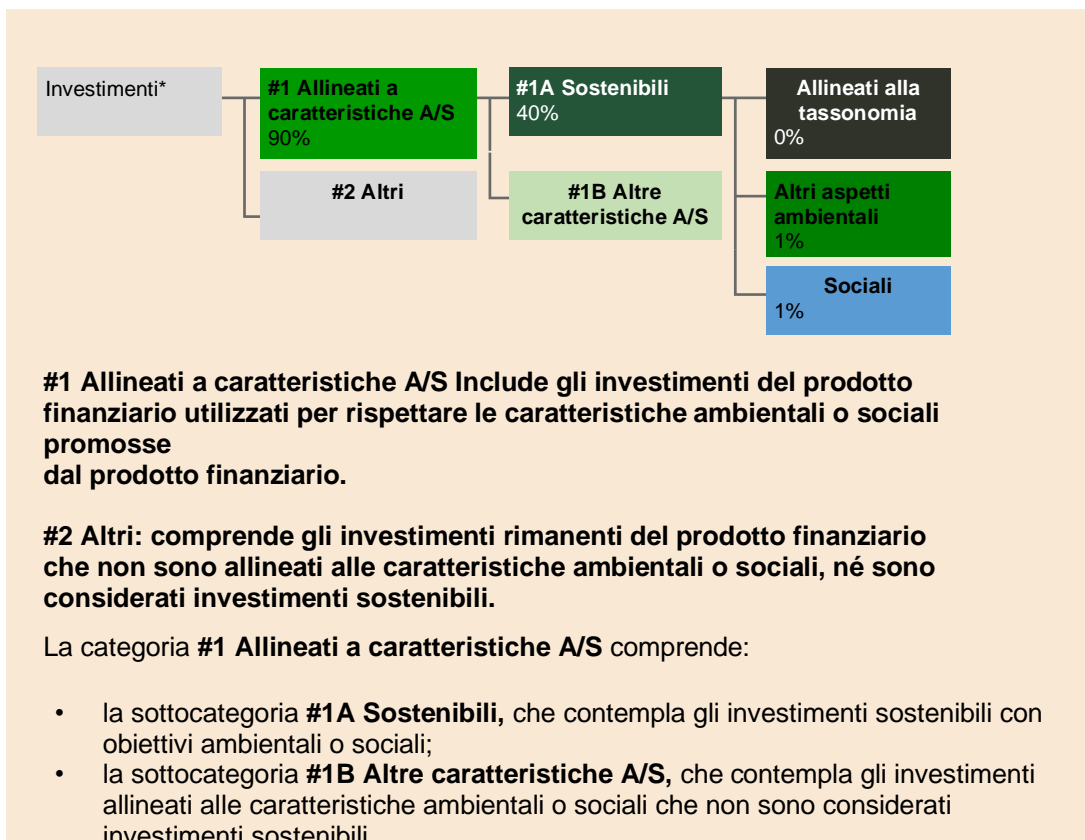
Investimenti*

#1 Allineati a caratteristiche A/S
90%

#2 Altri

#1A Sostenibili
40%

#1B Altre caratteristiche A/S

Allineati alla tassonomia
0%

Altri aspetti ambientali
1%

Sociali
1%

**#1 Allineati a caratteristiche A/S Include gli investimenti del prodotto finanziario utilizzati per rispettare le caratteristiche ambientali o sociali promosse dal prodotto finanziario.**

**#2 Altri: comprende gli investimenti rimanenti del prodotto finanziario che non sono allineati alle caratteristiche ambientali o sociali, né sono considerati investimenti sostenibili.**

La categoria **#1 Allineati a caratteristiche A/S** comprende:

• la sottocategoria **#1A Sostenibili,** che contempla gli investimenti sostenibili con obiettivi ambientali o sociali;
• la sottocategoria **#1B Altre caratteristiche A/S,** che contempla gli investimenti allineati alle caratteristiche ambientali o sociali che non sono considerati investimenti sostenibili.